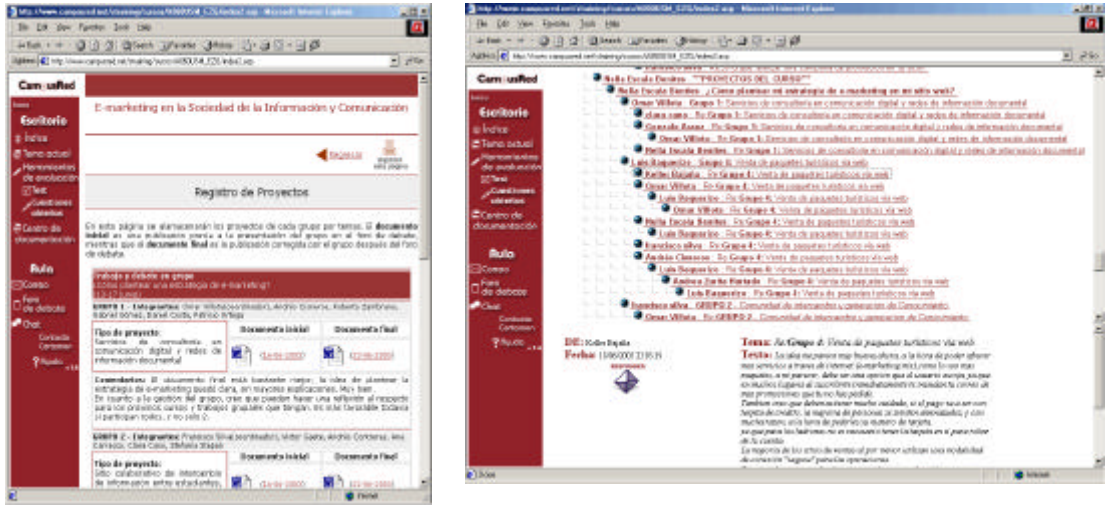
http://www.campusred.net/elearning/cursos/40000/40_E26/index2.asp - Microsoft Internet Explorer

Archivo Edición Ver Favoritos Herramientas Ayuda

Atrás Búsqueda Favoritos Historial

Dirección http://www.campusred.net/elearning/cursos/40000/40_E26/index2.asp

CampusRed

E-marketing en la Sociedad de la Información y Comunicación

Escritorio

Índice

Tema actual

Herramientas de evaluación

Test

Cuestiones abiertas

Centro de documentación

Aula

Correo

Foro de debate

Chat

Contacta Cartomer

Ayuda

Regresar

Imprimir esta página

Registro de Proyectos

En esta página se almacenarán los proyectos de cada grupo por temas. El **documento inicial** es una publicación previa a la presentación del grupo en el foro de debate, mientras que el **documento final** es la publicación corregida por el grupo después del foro de debate.

Trabajo a debate en grupo
¿Cómo plantear una estrategia de e-marketing?

GRUPO 1 - Integrantes: Omar Villalobos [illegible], Andrés Cisneros, Roberto Zambrano, Gabriel Gómez, Daniel Costa, Patricio Ortega

| Tipo de proyecto: Servicios de consultoría en comunicación digital y redes de información documental | Documento inicial | Documento final |
|---|---|---|
| | (12-06-2002) | (12-06-2002) |

Comentarios: El documento final está bastante mejor, la idea de plantear la estrategia de e-marketing queda clara, en ninguna explicaciones. Muy bien
En cuanto a la gestión del grupo, creo que pueden hacer una reflexión al respecto para los próximos cursos y trabajos grupales que tengan. En este favorable Bodanca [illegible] participan todos, y no solo 2.

GRUPO 2 - Integrantes: Francisco Silva (coordinador), Víctor Gaete, Andrés Cardenas, Ana Carrasco, Clara Caro, Stefania Staquet

| Tipo de proyecto: Sitio colaborativo de intercambio de información entre estudiantes, | Documento inicial | Documento final |
|---|---|---|
| | (12-06-2002) | (12-06-2002) |

Internet

http://www.campusred.net/elearning/cursos/40000/40_E26/index2.asp - Microsoft Internet Explorer

Archivo Edición Ver Favoritos Herramientas Ayuda

Dirección http://www.campusred.net/elearning/cursos/40000/40_E26/index2.asp

CampusRed

Escritorio
Índice
Tema actual
Herramientas de evaluación
Test
Cuestiones abiertas
Centro de documentación
Aula
Correo
Foro de debate
Chat
Contacta Cartomer
Ayuda

Nella Escala Benites - "PROYECTOS DEL CURSO"
Nella Escala Benites - ¿Cómo plantear mi estrategia de e-marketing en mi sitio web?
Omar Villota - Grupo 1: Servicios de consultoría en comunicación digital y redes de información documental
clara caro - Re: Grupo 1: Servicios de consultoría en comunicación digital y redes de información documental
Gonzalo Rosas - Re: Grupo 1: Servicios de consultoría en comunicación digital y redes de información documental
Omar Villota - Re: Grupo 1: Servicios de consultoría en comunicación digital y redes de información documental
Nella Escala Benites - Re: Grupo 1: Servicios de consultoría en comunicación digital y redes de información documental
Luis Baquerizo - Grupo 4: Venta de paquetes turísticos vía web
Kelley Bajaña - Re: Grupo 4: Venta de paquetes turísticos vía web
Omar Villota - Re: Grupo 4: Venta de paquetes turísticos vía web
Luis Baquerizo - Re: Grupo 4: Venta de paquetes turísticos vía web
Omar Villota - Re: Grupo 4: Venta de paquetes turísticos vía web
Nella Escala Benites - Re: Grupo 4: Venta de paquetes turísticos vía web
Luis Baquerizo - Re: Grupo 4: Venta de paquetes turísticos vía web
francisco silva - Re: Grupo 4: Venta de paquetes turísticos vía web
Andrés Cisneros - Re: Grupo 4: Venta de paquetes turísticos vía web
Luis Baquerizo - Re: Grupo 4: Venta de paquetes turísticos vía web
Andrea Zurita Hurtado - Re: Grupo 4: Venta de paquetes turísticos vía web
Luis Baquerizo - Re: Grupo 4: Venta de paquetes turísticos vía web
francisco silva - GRUPO 2 - Comunidad de intercambio y generación de Conocimiento
Omar Villota - Re: GRUPO 2 - Comunidad de intercambio y generación de Conocimiento

DE: Kelley Bajaña
Fecha: 13/06/2002 21:35:19
RESPONDER

Tema: Re:Grupo 4: Venta de paquetes turísticos vía web
Texto: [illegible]

Listo

Internet